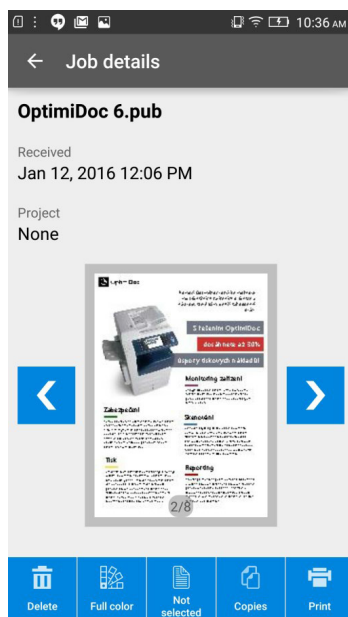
10:36 AM

Job details

OptimiDoc 6.pub

Received
Jan 12, 2016 12:06 PM

Project
None

S řešením OptimiDoc
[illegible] až 30%
Úspory tiskových nákladů
Monitoring zařízení
Zabezpečení
Skenování
Tisk
Reporting

2/8

Delete
Full color
Not selected
Copies
Print